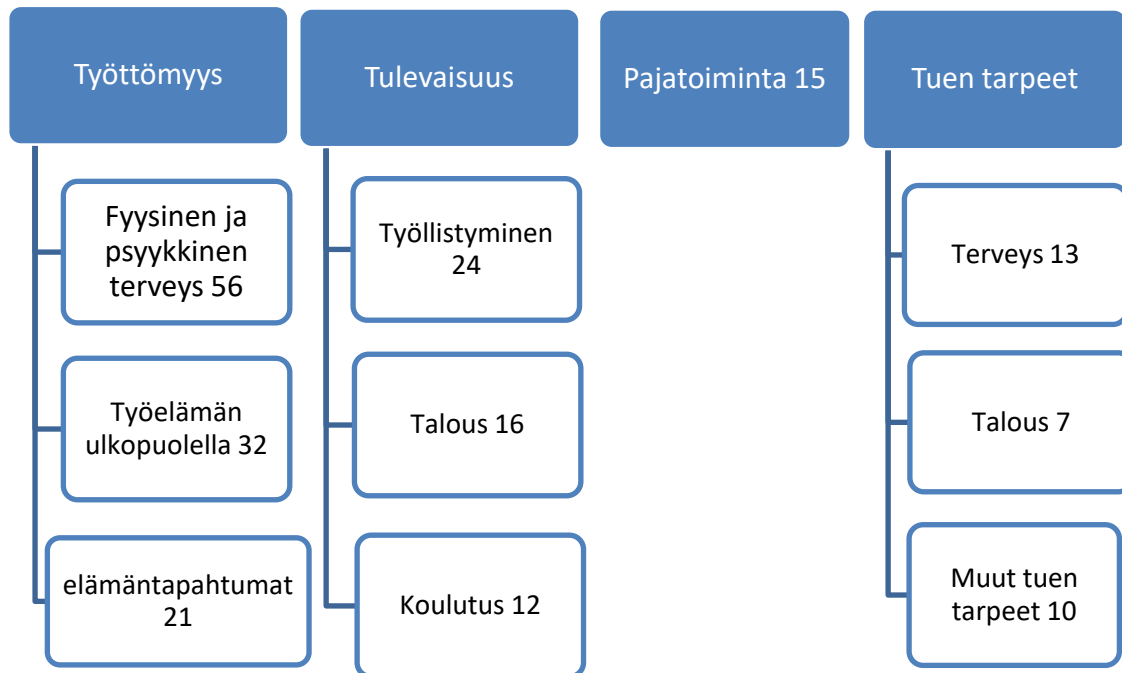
Työttömyys

Fyysinen ja psyykkinen terveys 56

Työelämän ulkopuolella 32

elämäntapahtumat 21

Tulevaisuus

Työllistyminen 24

Talous 16

Koulutus 12

Pajatoiminta 15

Tuen tarpeet

Terveys 13

Talous 7

Muut tuen tarpeet 10